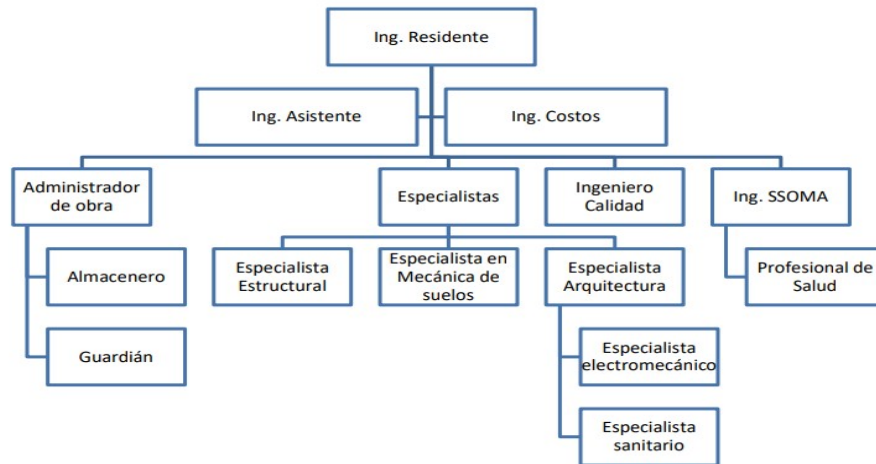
Ing. Residente

Ing. Asistente

Ing. Costos

Administrador de obra

Especialistas

Ingeniero Calidad

Ing. SSOMA

Almacenero

Guardián

Especialista Estructural

Especialista en Mecánica de suelos

Especialista Arquitectura

Profesional de Salud

Especialista electromecánico

Especialista sanitario